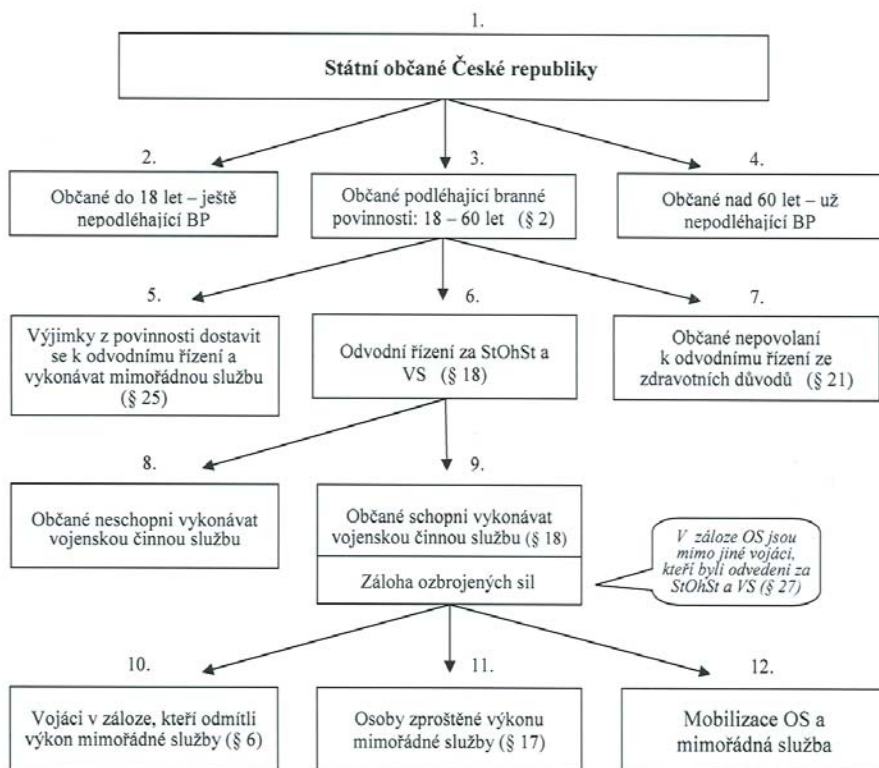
1.

Státní občané České republiky

2.

Občané do 18 let – ještě nepodléhající BP

3.

Občané podléhající branné povinnosti: 18 – 60 let (§ 2)

4.

Občané nad 60 let – už nepodléhající BP

5.

Výjimky z povinnosti dostavit se k odvodnímu řízení a vykonávat mimořádnou službu (§ 25)

6.

Odvodní řízení za StOhSt a VS (§ 18)

7.

Občané nepovolaní k odvodnímu řízení ze zdravotních důvodů (§ 21)

8.

Občané neschopni vykonávat vojenskou činnou službu

9.

Občané schopni vykonávat vojenskou činnou službu (§ 18)

Záloha ozbrojených sil

V záloze OS jsou mimo jiné vojáci, kteří byli odvedeni za StOhSt a VS (§ 27)

10.

Vojáci v záloze, kteří odmítli výkon mimořádné služby (§ 6)

11.

Osoby zproštěné výkonu mimořádné služby (§ 17)

12.

Mobilizace OS a mimořádná služba